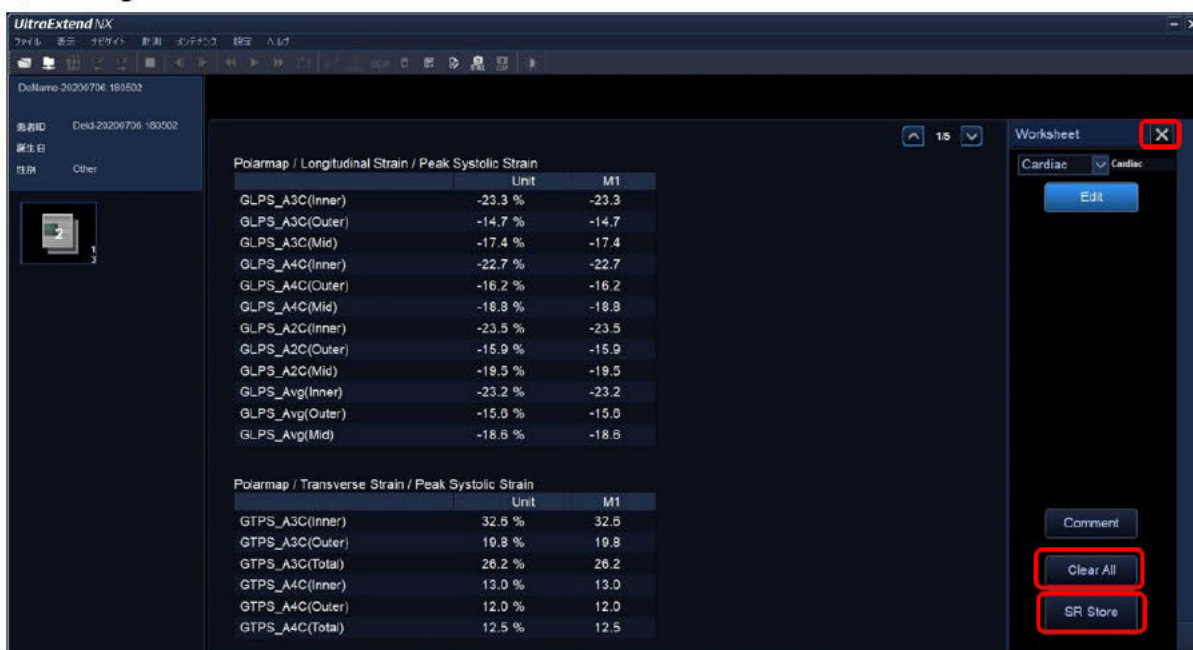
UltraExtend NX

ファイル 表示 ナビゲート 計測 メンテナンス 設定 ヘルプ

DoName-20200706.180502

患者ID DeId-20200706.180502
誕生日
性別 Other

1
3

1/5

Polarmap / Longitudinal Strain / Peak Systolic Strain

| | Unit | M1 |
|---|---|---|
| GLPS_A3C(Inner) | -23.3 % | -23.3 |
| GLPS_A3C(Outer) | -14.7 % | -14.7 |
| GLPS_A3C(Mid) | -17.4 % | -17.4 |
| GLPS_A4C(Inner) | -22.7 % | -22.7 |
| GLPS_A4C(Outer) | -16.2 % | -16.2 |
| GLPS_A4C(Mid) | -18.8 % | -18.8 |
| GLPS_A2C(Inner) | -23.5 % | -23.5 |
| GLPS_A2C(Outer) | -15.9 % | -15.9 |
| GLPS_A2C(Mid) | -19.5 % | -19.5 |
| GLPS_Avg(Inner) | -23.2 % | -23.2 |
| GLPS_Avg(Outer) | -15.6 % | -15.6 |
| GLPS_Avg(Mid) | -18.6 % | -18.6 |

Polarmap / Transverse Strain / Peak Systolic Strain

| | Unit | M1 |
|---|---|---|
| GTPS_A3C(Inner) | 32.6 % | 32.6 |
| GTPS_A3C(Outer) | 19.8 % | 19.8 |
| GTPS_A3C(Total) | 26.2 % | 26.2 |
| GTPS_A4C(Inner) | 13.0 % | 13.0 |
| GTPS_A4C(Outer) | 12.0 % | 12.0 |
| GTPS_A4C(Total) | 12.5 % | 12.5 |

Worksheet
Cardiac Cardiac
Edit
Comment
Clear All
SR Store